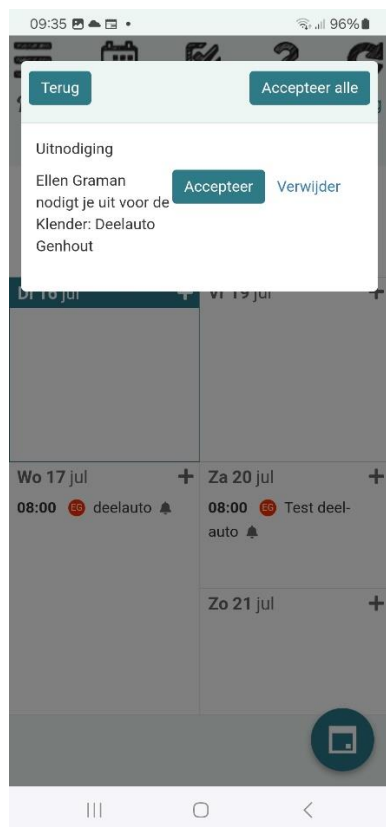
09:35 • 96%

Terug

Accepteer alle

Uitnodiging

Ellen Graman nodigt je uit voor de Klender: Deelauto Genhout

Accepteer

Verwijder

Di 16 jul

Vr 19 jul

Wo 17 jul

08:00 EG deelauto

Za 20 jul

08:00 EG Test deelauto

Zo 21 jul